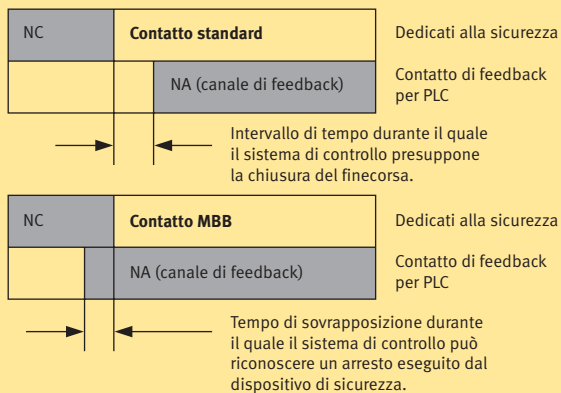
NC

Contatto standard

Dedicati alla sicurezza

NA (canale di feedback)

Contatto di feedback per PLC

Intervallo di tempo durante il quale il sistema di controllo presuppone la chiusura del finecorsa.

NC

Contatto MBB

Dedicati alla sicurezza

NA (canale di feedback)

Contatto di feedback per PLC

Tempo di sovrapposizione durante il quale il sistema di controllo può riconoscere un arresto eseguito dal dispositivo di sicurezza.